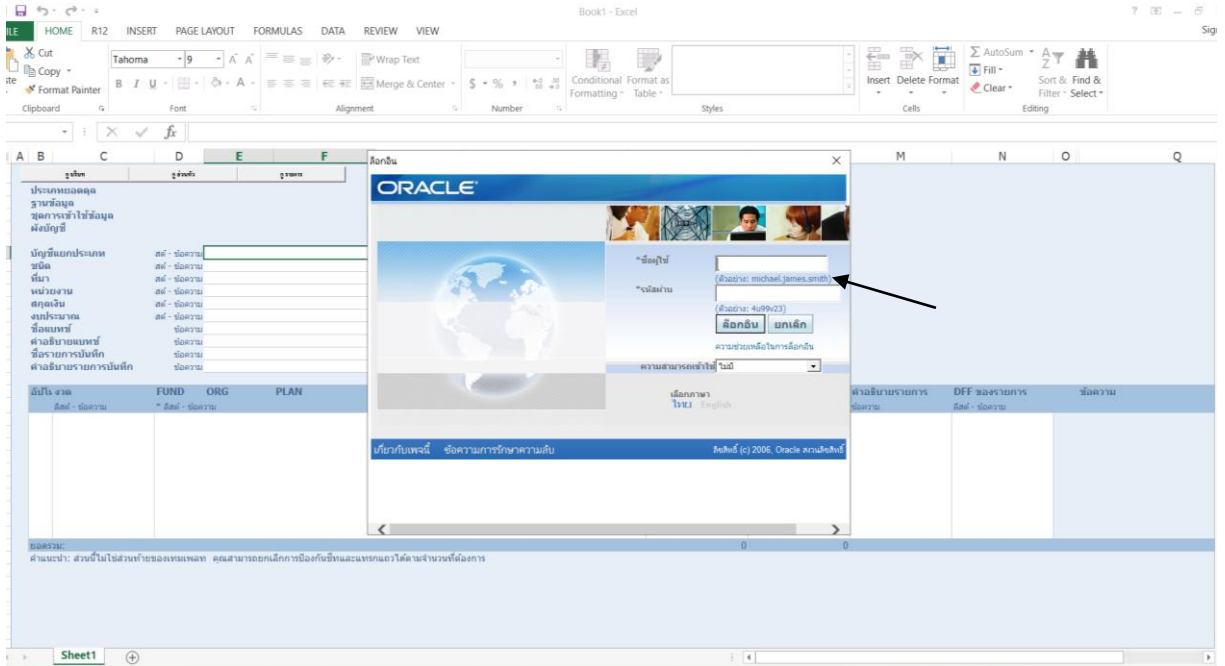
Book1 - Excel

ILE HOME R12 INSERT PAGE LAYOUT FORMULAS DATA REVIEW VIEW

Cut
Copy
Format Painter
Clipboard

Tahoma 9
Font

Wrap Text
Merge & Center
Alignment

Number

Conditional Formatting
Format as Table
Styles

Insert Delete Format
Cells

AutoSum
Fill
Clear
Sort & Filter
Find & Select
Editing

A B C D E F M N O Q

ประเภทยอดดุล
ฐานข้อมูล
ชุดการเข้าใช้ข้อมูล
ผังบัญชี

บัญชีแยกประเภท
ชนิด
ที่มา
หน่วยงาน
สกุลเงิน
งบประมาณ
ชื่อแบทช์
คำอธิบายแบทช์
ชื่อรายการบันทึก
คำอธิบายรายการบันทึก

ลิสต์ - ข้อความ
ข้อความ

อัปโหลด FUND ORG PLAN
ลิสต์ - ข้อความ

คำอธิบายรายการ
DFF ของรายการ
ข้อความ

ยอดรวม:
คำแนะนำ: ส่วนนี้ไม่ใช่ส่วนท้ายของเทมเพลท คุณสามารถยกเลิกการป้องกันชีทและแทรกแถวได้ตามจำนวนที่ต้องการ

0 0

ล็อกอิน

ORACLE

*ชื่อผู้ใช้
(ตัวอย่าง: michael.james.smith)
*รหัสผ่าน
(ตัวอย่าง: 4u99v23)
ล็อกอิน ยกเลิก
ความช่วยเหลือในการล็อกอิน
ความสามารถเข้าใช้ ไม่มี

เลือกภาษา
ไทย English

เกี่ยวกับเพจนี้ ข้อความการรักษาความลับ
ลิขสิทธิ์ (c) 2006, Oracle สงวนลิขสิทธิ์

Sheet1